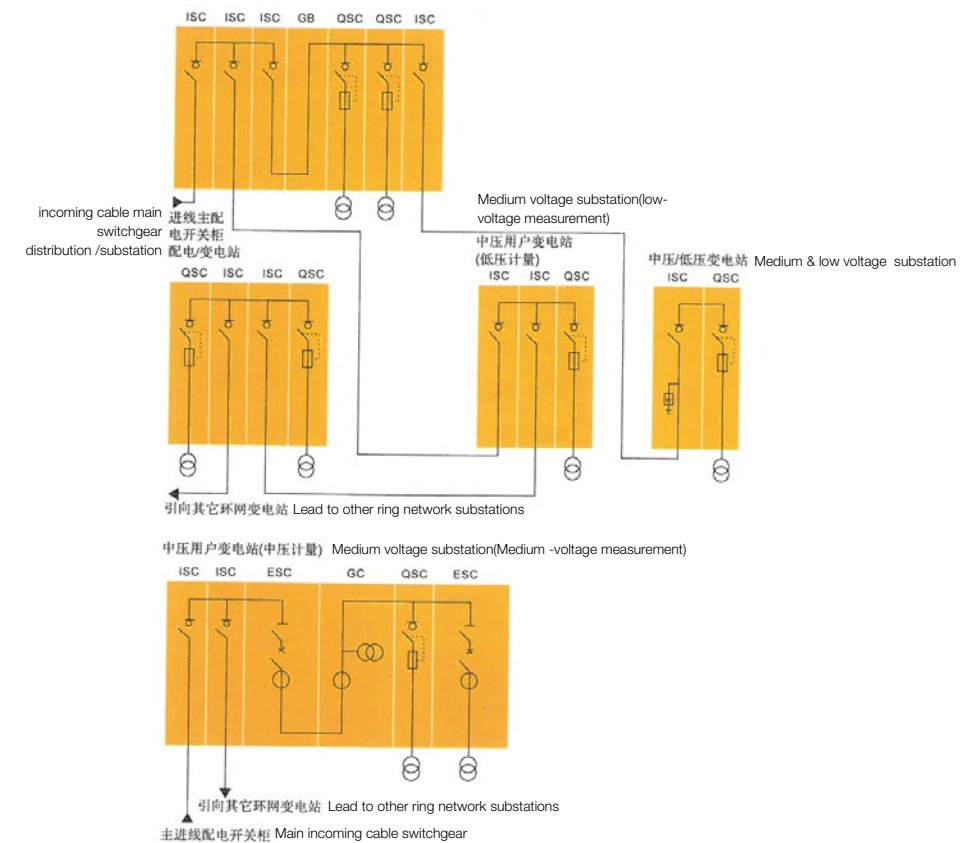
ISC ISC ISC GB QSC QSC ISC

incoming cable main switchgear distribution /substation

进线主配电开关柜配电/变电站

Medium voltage substation(low-voltage measurement)

中压用户变电站(低压计量)

中压/低压变电站 Medium & low voltage substation

QSC ISC ISC QSC

ISC ISC QSC

ISC QSC

引向其它环网变电站 Lead to other ring network substations

中压用户变电站(中压计量) Medium voltage substation(Medium -voltage measurement)

ISC ISC ESC GC QSC ESC

引向其它环网变电站 Lead to other ring network substations

主进线配电开关柜 Main incoming cable switchgear